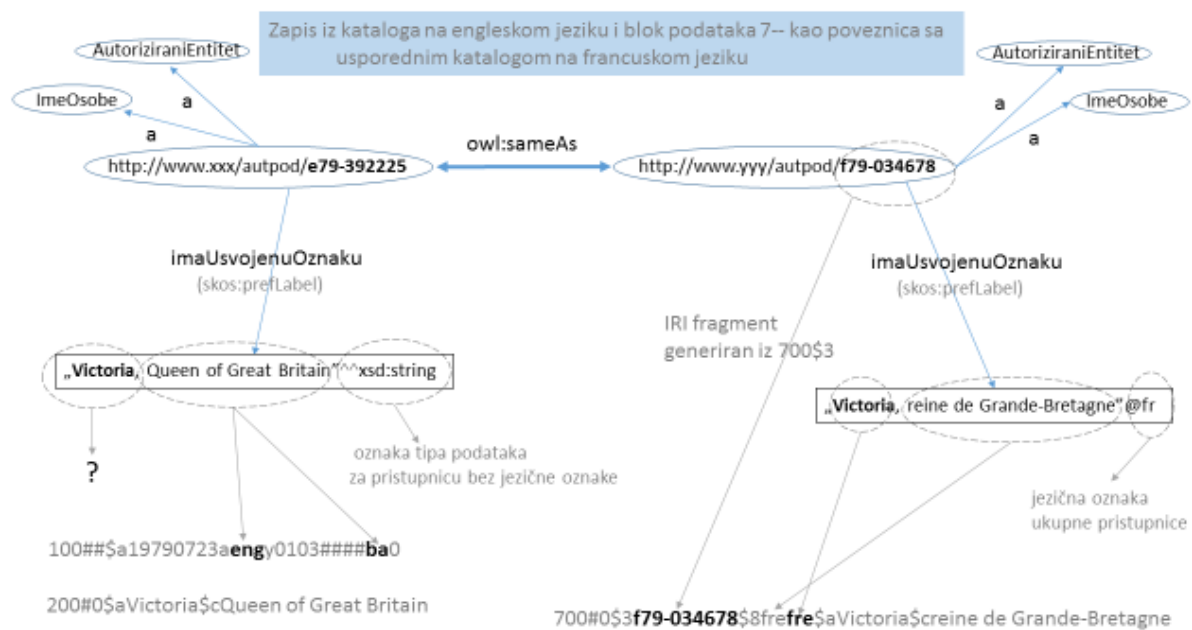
Zapis iz kataloga na engleskom jeziku i blok podataka 7-- kao poveznica sa usporednim katalogom na francuskom jeziku

AutoriziraniEntitet

ImeOsobe

a

a

http://www.xxx/autpod/**e79-392225**

owl:sameAs

http://www.yyy/autpod/**f79-034678**

AutoriziraniEntitet

a

ImeOsobe

a

imaUsvojenuOznaku
(skos:prefLabel)

imaUsvojenuOznaku
(skos:prefLabel)

IRI fragment generiran iz 700$3

„**Victoria**, Queen of Great Britain"^^xsd:string

„**Victoria**, reine de Grande-Bretagne"@fr

?

oznaka tipa podataka za pristupnicu bez jezične oznake

jezična oznaka ukupne pristupnice

100##$a19790723a**eng**y0103####**ba**0

200#0$aVictoria$cQueen of Great Britain

700#0$3**f79-034678**$8fre**fre**$aVictoria$creine de Grande-Bretagne